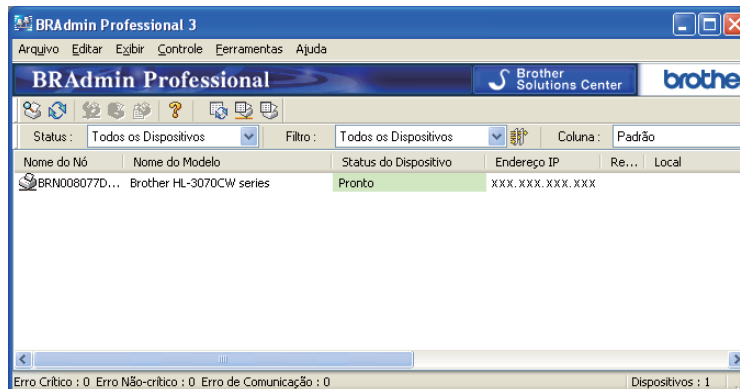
BRAdmin Professional 3

Arquivo Editar Exibir Controle Ferramentas Ajuda

BRAdmin Professional

Brother Solutions Center

brothe

Status : Todos os Dispositivos

Filtro : Todos os Dispositivos

Coluna : Padrão

| Nome do Nó | Nome do Modelo | Status do Dispositivo | Endereço IP | Re... | Local |
|---|---|---|---|---|---|
| BRN008077D... | Brother HL-3070CW series | Pronto | xxx.xxx.xxx.xxx | | |

Erro Crítico : 0 Erro Não-crítico : 0 Erro de Comunicação : 0

Dispositivos : 1